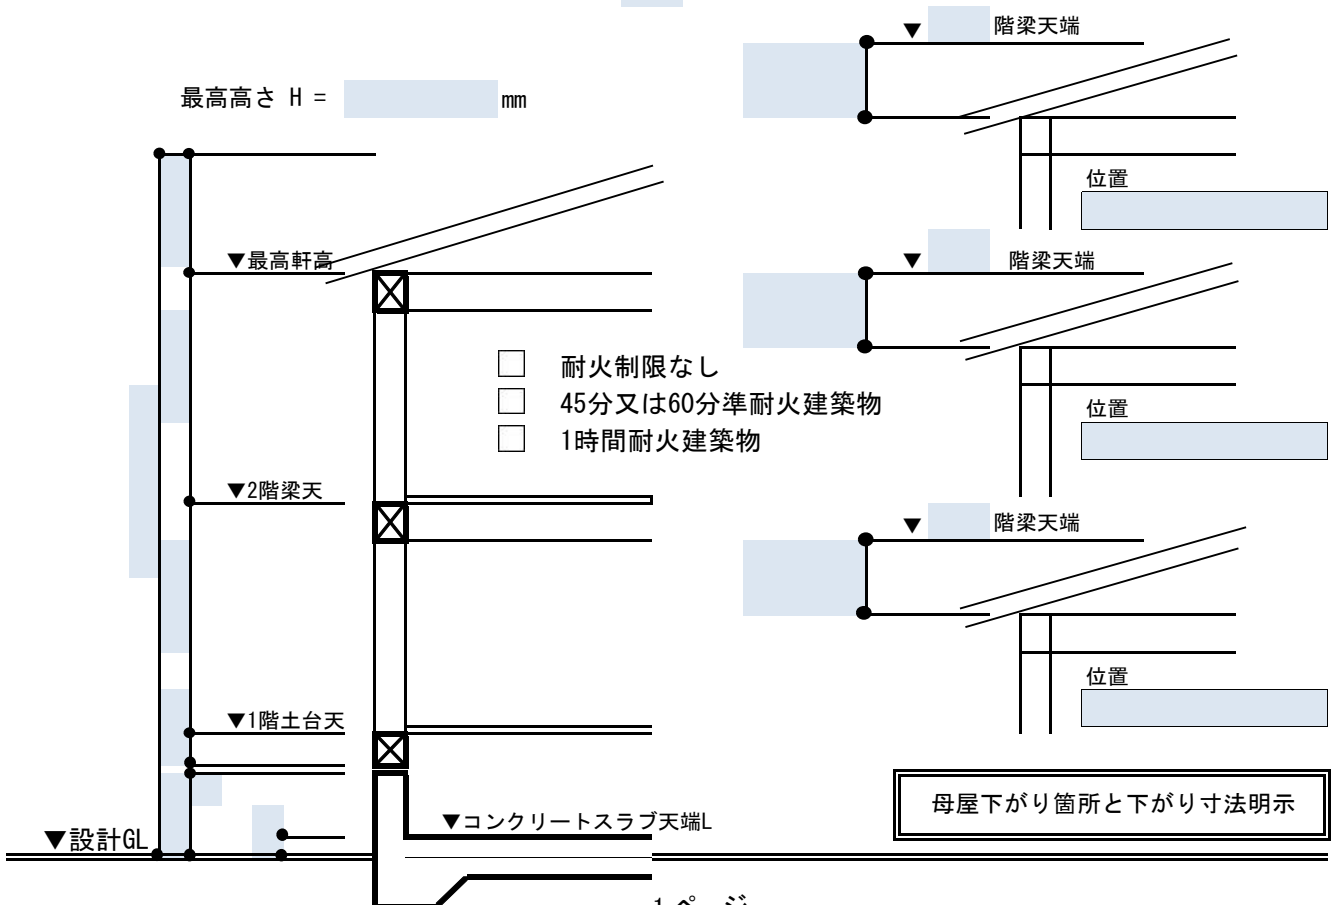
最高高さ H = mm

▼最高軒高

▼2階梁天

▼1階土台天

▼設計GL

▼コンクリートスラブ天端L

□ 耐火制限なし
□ 45分又は60分準耐火建築物
□ 1時間耐火建築物

▼ 階梁天端

位置

▼ 階梁天端

位置

▼ 階梁天端

位置

母屋下がり箇所と下がり寸法明示

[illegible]